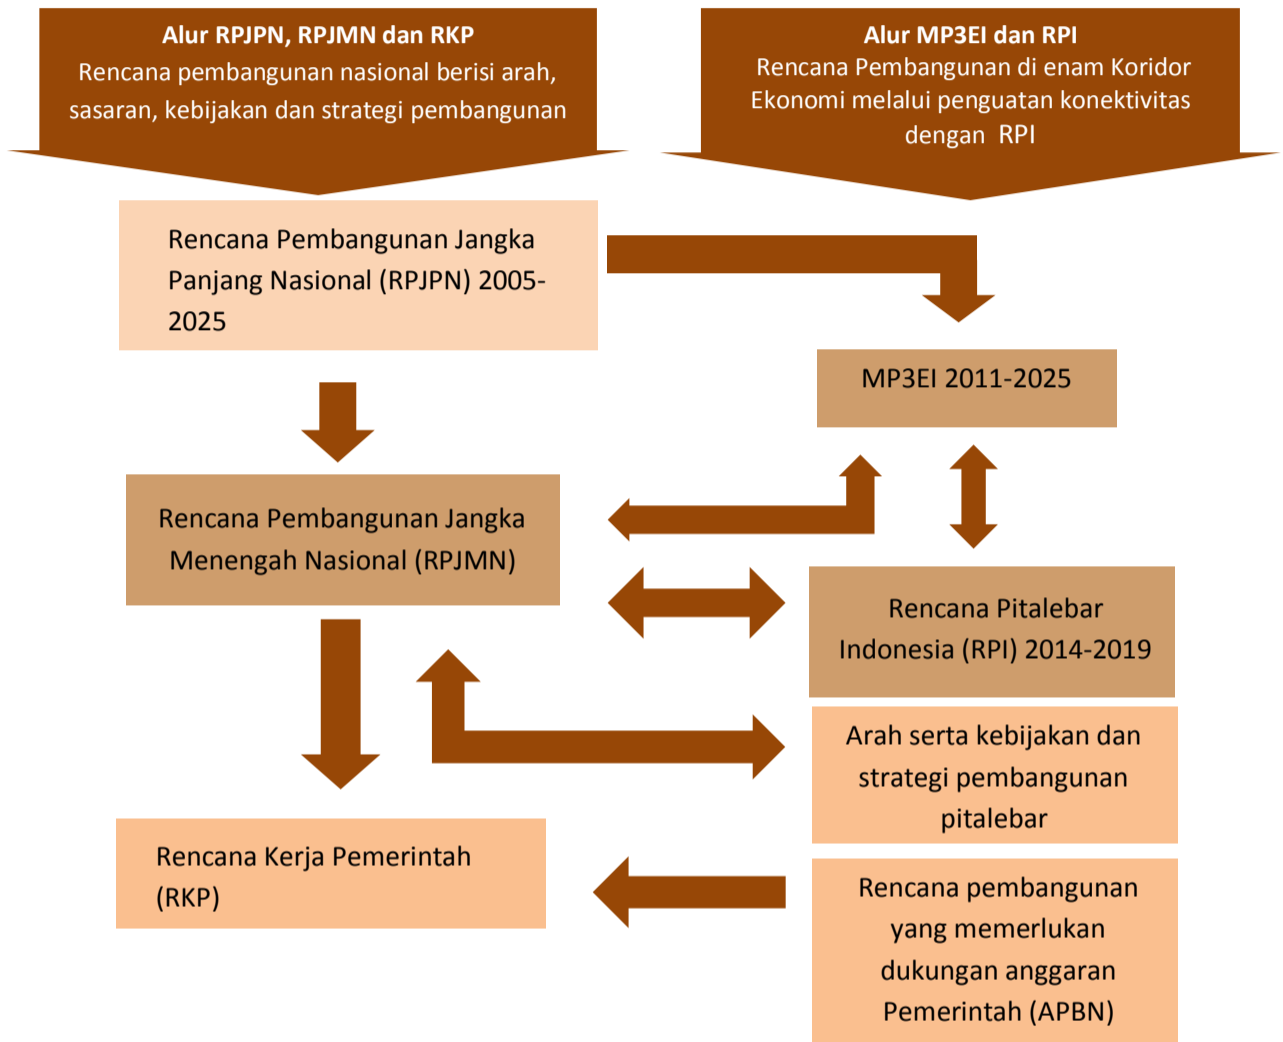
Alur RPJPN, RPJMN dan RKP
Rencana pembangunan nasional berisi arah, sasaran, kebijakan dan strategi pembangunan

Alur MP3EI dan RPI
Rencana Pembangunan di enam Koridor Ekonomi melalui penguatan konektivitas dengan RPI

Rencana Pembangunan Jangka Panjang Nasional (RPJPN) 2005-2025

MP3EI 2011-2025

Rencana Pembangunan Jangka Menengah Nasional (RPJMN)

Rencana Pitalebar Indonesia (RPI) 2014-2019

Arah serta kebijakan dan strategi pembangunan pitalebar

Rencana Kerja Pemerintah (RKP)

Rencana pembangunan yang memerlukan dukungan anggaran Pemerintah (APBN)